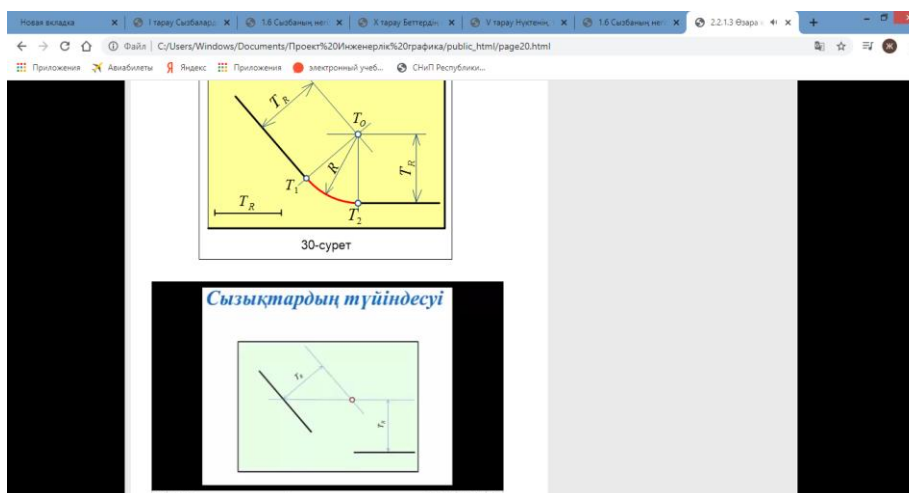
Новая вкладка × | I тарау Сызбаларды × | 1.6 Сызбаның негі × | X тарау Беттердің × | V тарау Нүктенің × | 1.6 Сызбаның негі × | 2.2.1.3 Өзара × | +

← → C ⓘ Файл | C:/Users/Windows/Documents/Проект%20Инженерлік%20графика/public_html/page20.html

Приложения Авиабилеты Яндекс Приложения электронный учеб... СНиП Республики...

$T_R$

$T_O$

$R$

$T_R$

$T_1$

$T_R$

$T_2$

30-сурет

Сызықтардың түйіндесуі

$T_R$

$T_R$